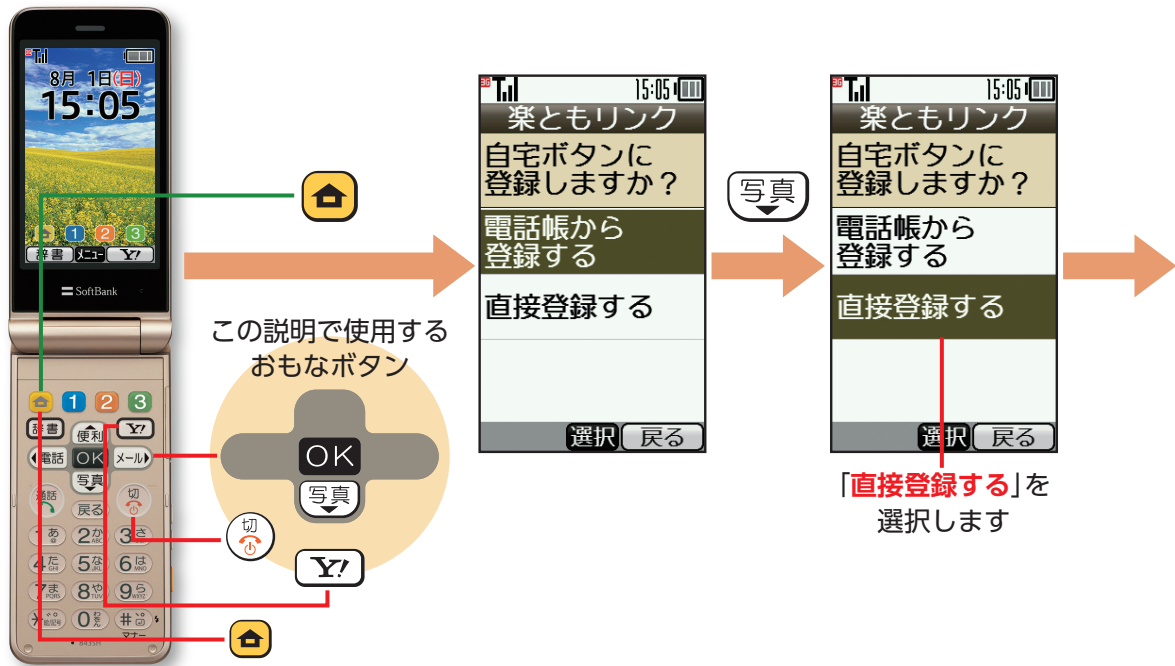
8月 1日(日)
15:05
1 2 3
辞書 メニュー Y!
SoftBank
1 2 3
辞書 便利 Y!
電話 OK メール
写真
通話 戻る 切
1あ 2か 3さ
4た 5な 6は
7ま 8や 9ら
＊ 0わ ＃
マナー

この説明で使用するおもなボタン
OK
写真
切
Y!

15:05
楽ともリンク
自宅ボタンに登録しますか？
電話帳から登録する
直接登録する
選択 戻る

写真

15:05
楽ともリンク
自宅ボタンに登録しますか？
電話帳から登録する
直接登録する
選択 戻る

「直接登録する」を選択します